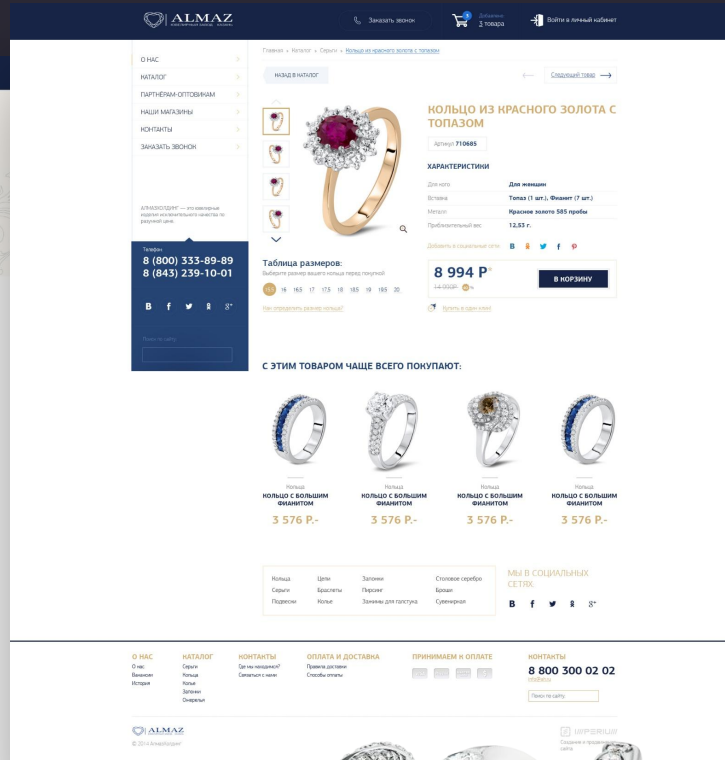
ALMAZ
Заказать звонок
Добавлено 3 товара
Войти в личный кабинет

О НАС
КАТАЛОГ
ПАРТНЁРАМ-ОПТОВИКАМ
НАШИ МАГАЗИНЫ
КОНТАКТЫ
ЗАКАЗАТЬ ЗВОНОК

АЛМАЗХОЛДИНГ — это ювелирные изделия исключительного качества по разумной цене.

Телефон
8 (800) 333-89-89
8 (843) 239-10-01

В f 8 g+

Поиск по сайту

Главная » Каталог » Серьги » Кольцо из красного золота с топазом

НАЗАД В КАТАЛОГ
Следующий товар

КОЛЬЦО ИЗ КРАСНОГО ЗОЛОТА С ТОПАЗОМ

Артикул 710685

ХАРАКТЕРИСТИКИ

| Для кого | Для женщин |
|---|---|
| Вставка | Топаз (1 шт.), Фианит (7 шт.) |
| Металл | Красное золото 585 пробы |
| Приблизительный вес | 12,53 г. |

Добавить в социальные сети:

Таблица размеров:
Выберите размер вашего кольца перед покупкой
15.5 16 16.5 17 17.5 18 18.5 19 19.5 20
Как определить размер кольца?

8 994 Р
14 990Р
В КОРЗИНУ
Купить в один клик

С ЭТИМ ТОВАРОМ ЧАЩЕ ВСЕГО ПОКУПАЮТ:

Кольца
КОЛЬЦО С БОЛЬШИМ ФИАНИТОМ
3 576 Р.-

Кольца
КОЛЬЦО С БОЛЬШИМ ФИАНИТОМ
3 576 Р.-

Кольца
КОЛЬЦО С БОЛЬШИМ ФИАНИТОМ
3 576 Р.-

Кольца
КОЛЬЦО С БОЛЬШИМ ФИАНИТОМ
3 576 Р.-

Кольца
Серьги
Подвески
Цепи
Браслеты
Колье
Запонки
Пирсинг
Зажимы для галстука
Столовое серебро
Броши
Сувенирная

МЫ В СОЦИАЛЬНЫХ СЕТЯХ
В f 8 g+

О НАС
О нас
Вакансии
История

КАТАЛОГ
Серьги
Кольца
Колье
Запонки
Ожерелья

КОНТАКТЫ
Где мы находимся?
Связаться с нами

ОПЛАТА И ДОСТАВКА
Правила доставки
Способы оплаты

ПРИНИМАЕМ К ОПЛАТЕ

КОНТАКТЫ
8 800 300 02 02
info@ru
Поиск по сайту

ALMAZ
© 2014 Алмазхолдинг

WPERIUM
Создание и продвижение сайта